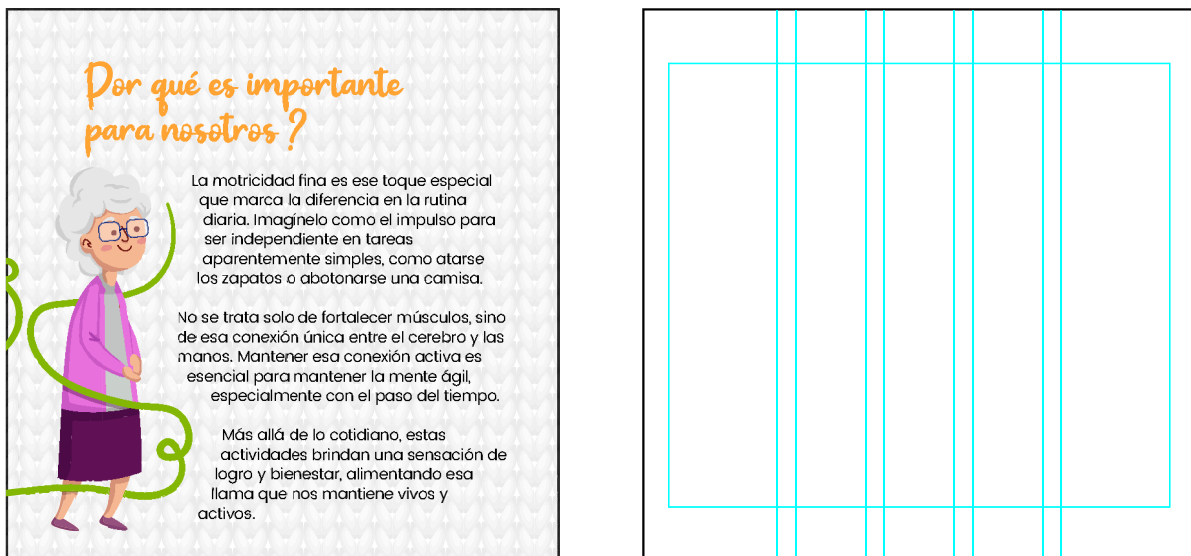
Dor qué es importante para nosotros ?

La motricidad fina es ese toque especial que marca la diferencia en la rutina diaria. Imagínelo como el impulso para ser independiente en tareas aparentemente simples, como atarse los zapatos o abotonarse una camisa.

No se trata solo de fortalecer músculos, sino de esa conexión única entre el cerebro y las manos. Mantener esa conexión activa es esencial para mantener la mente ágil, especialmente con el paso del tiempo.

Más allá de lo cotidiano, estas actividades brindan una sensación de logro y bienestar, alimentando esa llama que nos mantiene vivos y activos.